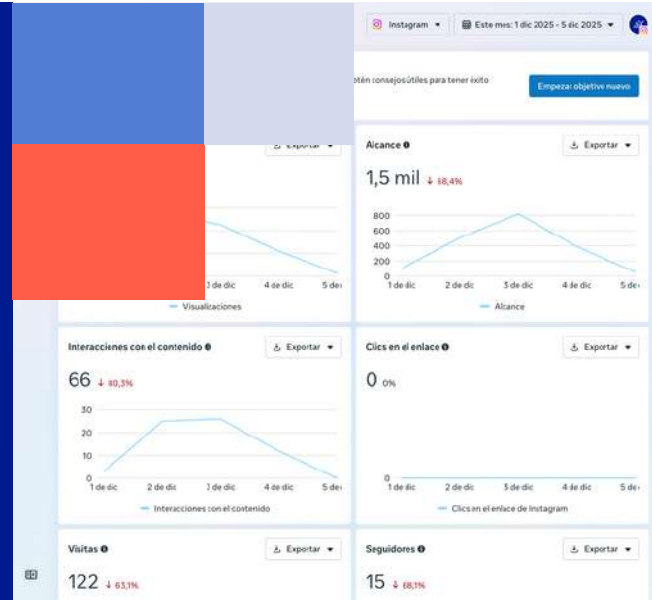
Instagram ▾ Este mes: 1 dic 2025 - 5 dic 2025 ▾

otén consejos útiles para tener éxito

Empezar objetivo nuevo

Exportar ▾

Alcance

Exportar ▾

1,5 mil ↓ 68,4%

800
600
400
200
0

1 de dic 2 de dic 3 de dic 4 de dic 5 de

2 de dic 4 de dic 5 de

Visualizaciones

Alcance

Interacciones con el contenido

Exportar ▾

66 ↓ 80,3%

30
20
10
0

1 de dic 2 de dic 3 de dic 4 de dic 5 de

Interacciones con el contenido

Clics en el enlace

Exportar ▾

0 0%

0

1 de dic 2 de dic 3 de dic 4 de dic 5 de

Clics en el enlace de Instagram

Visitas

Exportar ▾

122 ↓ 63,1%

Seguidores

Exportar ▾

15 ↓ 68,1%